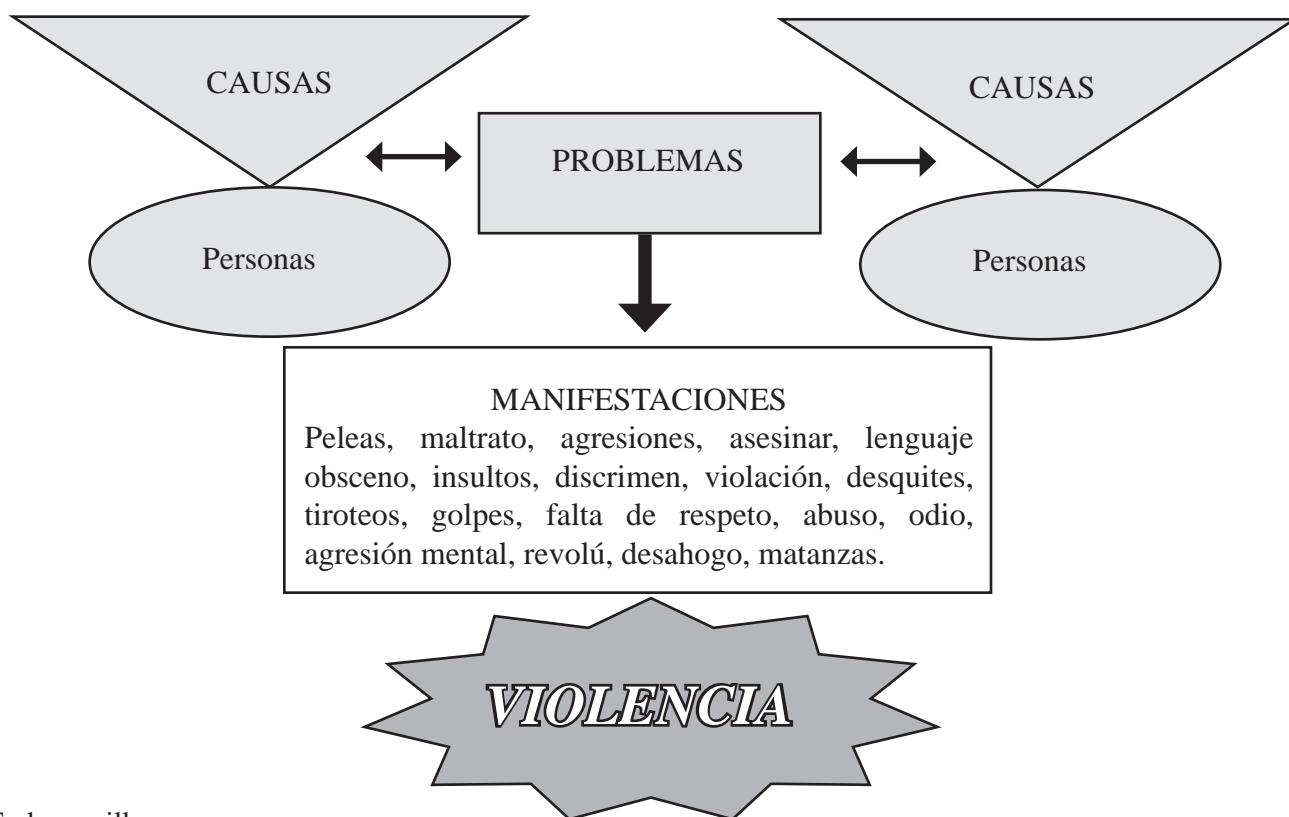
CAUSAS

CAUSAS

PROBLEMAS

Personas

Personas

MANIFESTACIONES
Peleas, maltrato, agresiones, asesinar, lenguaje obsceno, insultos, discrimen, violación, desquites, tiroteos, golpes, falta de respeto, abuso, odio, agresión mental, revolú, desahogo, matanzas.

VIOLENCIA

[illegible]